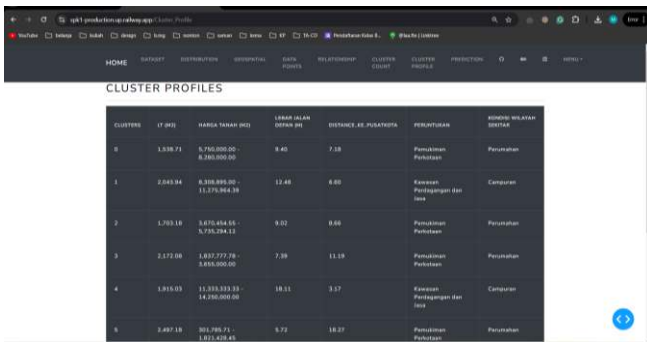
spk1-production.up.railway.app/Cluster_Profile

YouTube belajar kuliah design kong mentors sekian Ilmu KP TA-CO Pendaftaran Kuliah 8... @faucha | Linktree

HOME DATASET DISTRIBUTION GEOSPATIAL DATA POINTS RELATIONSHIP CLUSTER COUNT CLUSTER PROFILE PREDICTION MENU

CLUSTER PROFILES

| CLUSTERS | LT (M2) | HARGA TANAH (M2) | LEBAR JALAN DEPAN (M) | DISTANCE_KE_PUSATKOTA | PERUNTUKAN | KONDISI WILAYAH SEKITAR |
|---|---|---|---|---|---|---|
| 0 | 1,538.71 | 5,750,000.00 - 8,380,000.00 | 8.40 | 7.18 | Pemukiman Perkotaan | Perumahan |
| 1 | 2,043.94 | 8,308,695.00 - 11,275,964.39 | 12.48 | 6.60 | Kawasan Perdagangan dan Jasa | Campuran |
| 2 | 1,703.18 | 3,670,454.55 - 5,735,284.13 | 9.02 | 8.66 | Pemukiman Perkotaan | Perumahan |
| 3 | 2,172.08 | 1,837,777.78 - 3,855,000.00 | 7.39 | 11.19 | Pemukiman Perkotaan | Perumahan |
| 4 | 1,916.03 | 11,333,333.33 - 14,250,000.00 | 18.11 | 3.17 | Kawasan Perdagangan dan Jasa | Campuran |
| 5 | 3,497.18 | 301,785.71 - 1,821,428.45 | 5.72 | 18.27 | Pemukiman Perkotaan | Perumahan |